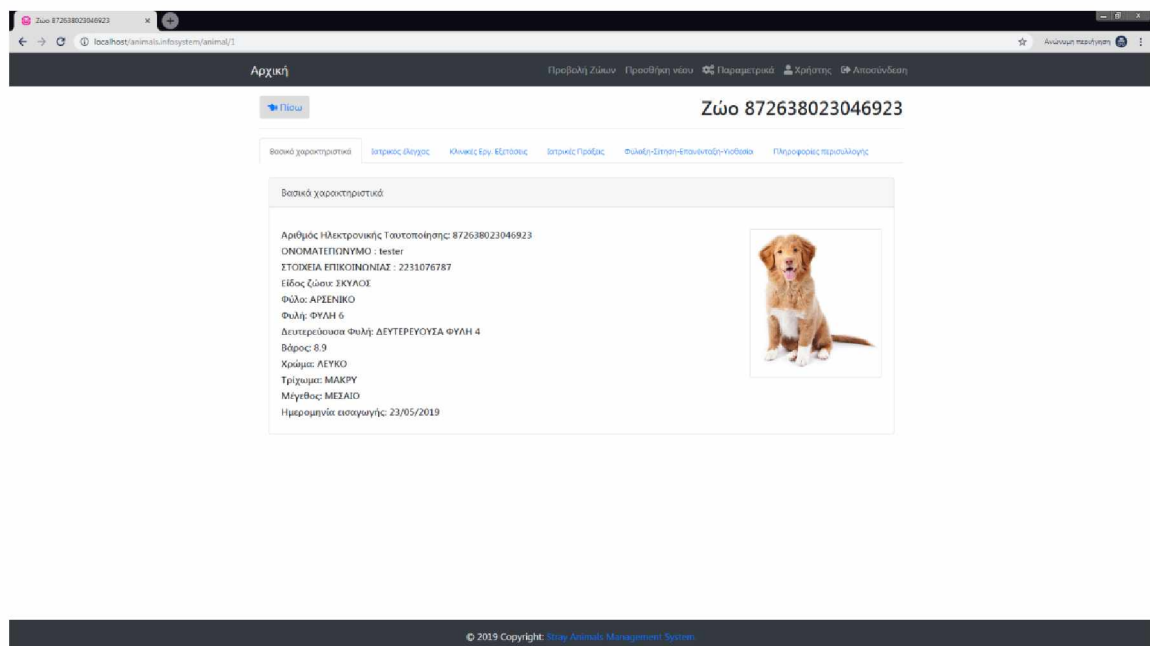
Ζώο 872638023046923

localhost/animals.infosystem/animal/1

Ανώνυμη περιήγηση

Αρχική

Προβολή Ζώων Προσθήκη νέου Παραμετρικά Χρήστης Αποσύνδεση

Πίσω

Ζώο 872638023046923

Βασικά χαρακτηριστικά | Ιατρικός έλεγχος | Κλινικές Εργ. Εξετάσεις | Ιατρικές Πράξεις | Φύλαξη-Σίτιση-Επανένταξη-Υιοθεσία | Πληροφορίες περισυλλογής

Βασικά χαρακτηριστικά:

Αριθμός Ηλεκτρονικής Ταυτοποίησης: 872638023046923
ΟΝΟΜΑΤΕΠΩΝΥΜΟ : tester
ΣΤΟΙΧΕΙΑ ΕΠΙΚΟΙΝΩΝΙΑΣ : 2231076787
Είδος ζώου: ΣΚΥΛΟΣ
Φύλο: ΑΡΣΕΝΙΚΟ
Φυλή: ΦΥΛΗ 6
Δευτερεύουσα Φυλή: ΔΕΥΤΕΡΕΥΟΥΣΑ ΦΥΛΗ 4
Βάρος: 8.9
Χρώμα: ΛΕΥΚΟ
Τρίχωμα: ΜΑΚΡΥ
Μέγεθος: ΜΕΣΑΙΟ
Ημερομηνία εισαγωγής: 23/05/2019

© 2019 Copyright: Stray Animals Management System